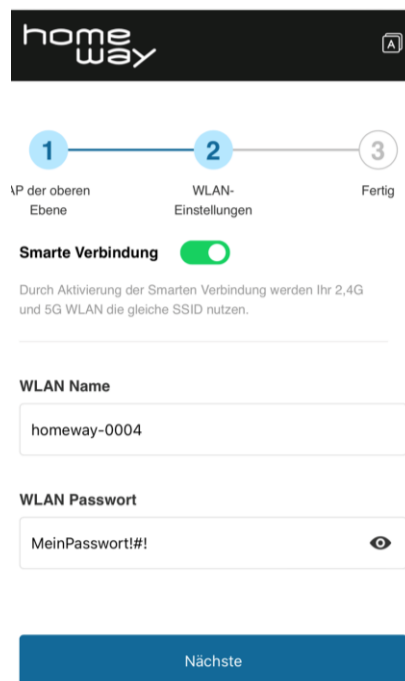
home way

1
2
3

AP der oberen Ebene

WLAN-Einstellungen

Fertig

Smarte Verbindung

Durch Aktivierung der Smarten Verbindung werden Ihr 2,4G und 5G WLAN die gleiche SSID nutzen.

WLAN Name

homeway-0004

WLAN Passwort

MeinPasswort!#!

Nächste